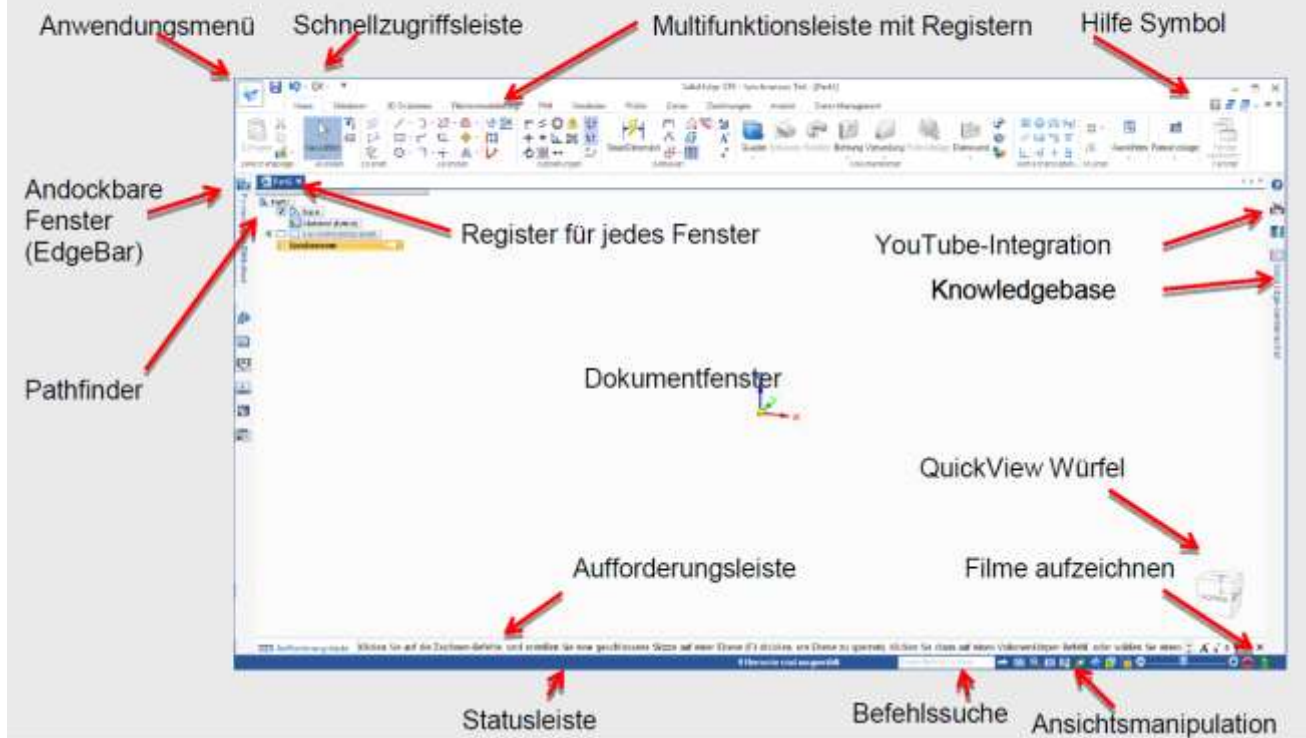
Anwendungsmenü

Schnellzugriffsleiste

Multifunktionsleiste mit Registern

Hilfe Symbol

Andockbare Fenster (EdgeBar)

Register für jedes Fenster

YouTube-Integration

Knowledgebase

Pathfinder

Dokumentfenster

QuickView Würfel

Aufforderungsleiste

Filme aufzeichnen

Statusleiste

Befehlssuche

Ansichtsmanipulation